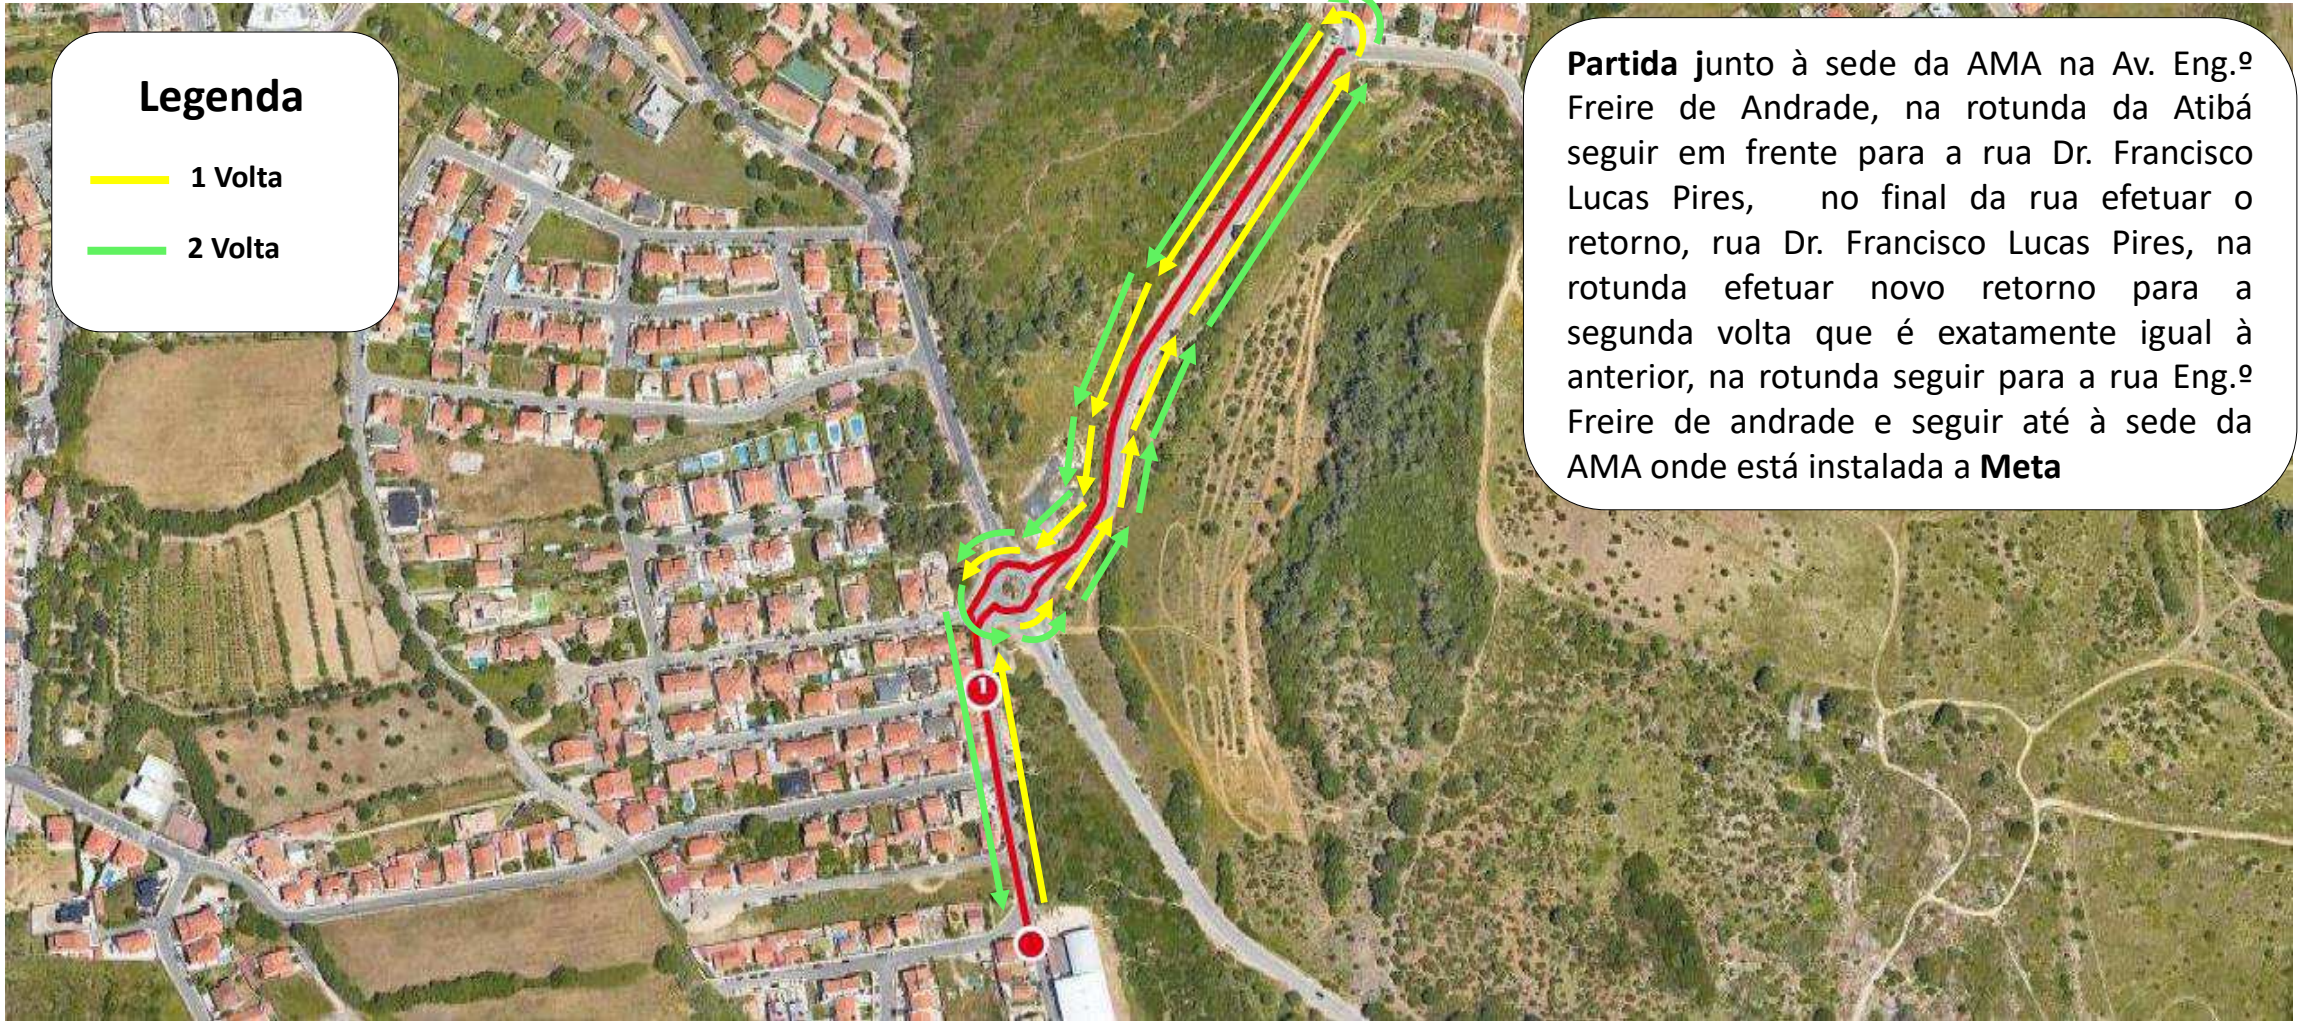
Legenda

1 Volta

2 Volta

**Partida** junto à sede da AMA na Av. Eng.º Freire de Andrade, na rotunda da Atibá seguir em frente para a rua Dr. Francisco Lucas Pires, no final da rua efetuar o retorno, rua Dr. Francisco Lucas Pires, na rotunda efetuar novo retorno para a segunda volta que é exatamente igual à anterior, na rotunda seguir para a rua Eng.º Freire de andrade e seguir até à sede da AMA onde está instalada a **Meta**

1